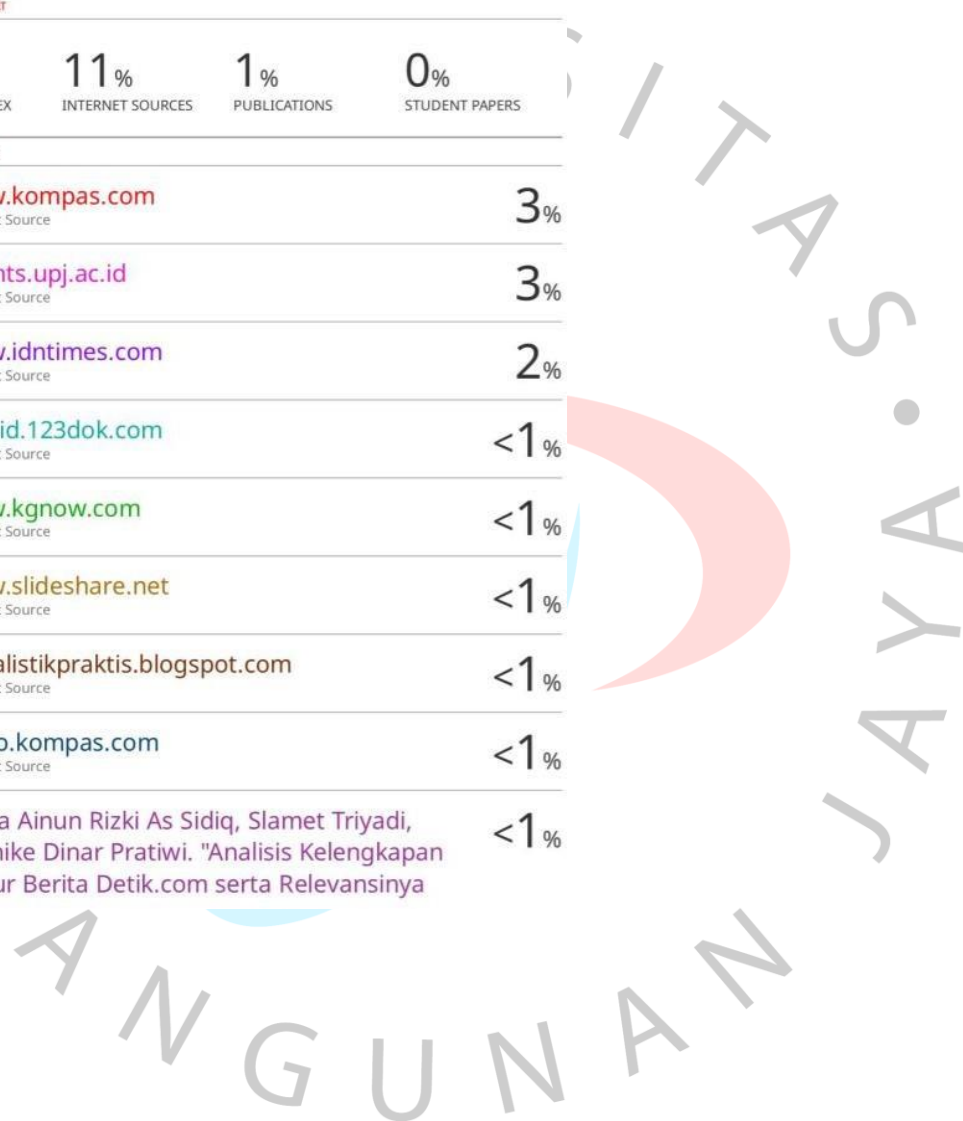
EX

11%
INTERNET SOURCES

1%
PUBLICATIONS

0%
STUDENT PAPERS

v.kompas.com
Source
3%

nts.upj.ac.id
Source
3%

v.idntimes.com
Source
2%

id.123dok.com
Source
<1%

v.kgnow.com
Source
<1%

v.slideshare.net
Source
<1%

alistikpraktis.blogspot.com
Source
<1%

o.kompas.com
Source
<1%

a Ainun Rizki As Sidiq, Slamet Triyadi, nike Dinar Pratiwi. "Analisis Kelengkapan ur Berita Detik.com serta Relevansinya
<1%

ITAS . JAYA ANGUNAN